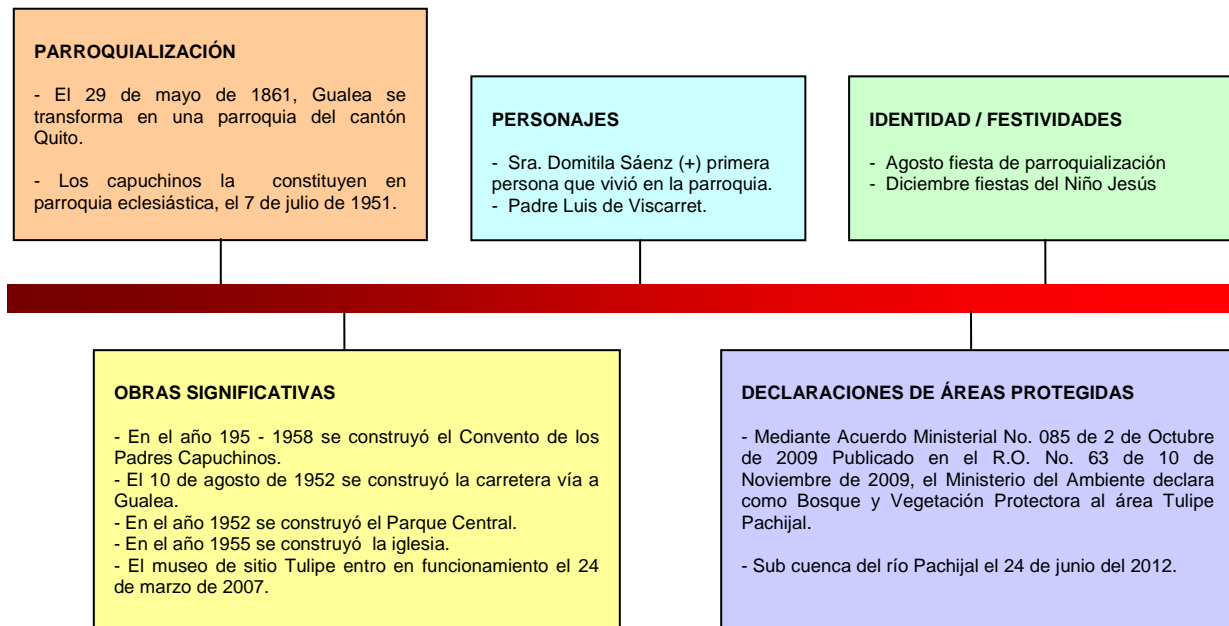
PARROQUIALIZACIÓN

- El 29 de mayo de 1861, Gualea se transforma en una parroquia del cantón Quito.

- Los capuchinos la constituyen en parroquia eclesiástica, el 7 de julio de 1951.

PERSONAJES

- Sra. Domitila Sáenz (+) primera persona que vivió en la parroquia.
- Padre Luis de Viscarret.

IDENTIDAD / FESTIVIDADES

- Agosto fiesta de parroquialización
- Diciembre fiestas del Niño Jesús

OBRAS SIGNIFICATIVAS

- En el año 195 - 1958 se construyó el Convento de los Padres Capuchinos.
- El 10 de agosto de 1952 se construyó la carretera vía a Gualea.
- En el año 1952 se construyó el Parque Central.
- En el año 1955 se construyó la iglesia.
- El museo de sitio Tulipe entro en funcionamiento el 24 de marzo de 2007.

DECLARACIONES DE ÁREAS PROTEGIDAS

- Mediante Acuerdo Ministerial No. 085 de 2 de Octubre de 2009 Publicado en el R.O. No. 63 de 10 de Noviembre de 2009, el Ministerio del Ambiente declara como Bosque y Vegetación Protectora al área Tulipe Pachijal.

- Sub cuenca del río Pachijal el 24 de junio del 2012.